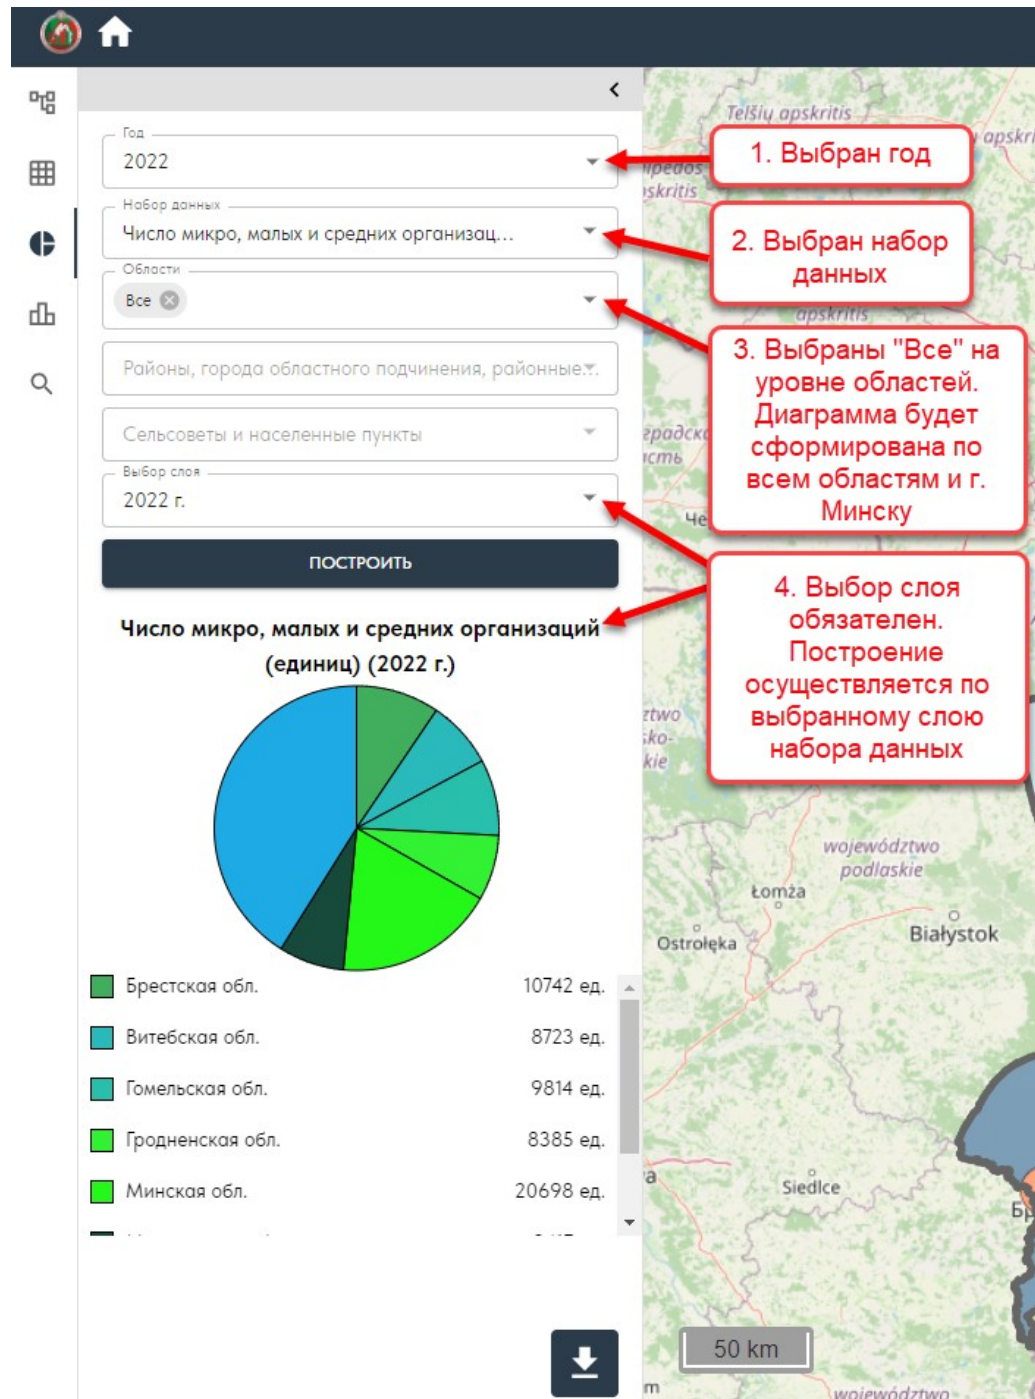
Год
2022

Набор данных
Число микро, малых и средних организац...

Области
Все

Районы, города областного подчинения, районные...

Сельсоветы и населенные пункты

Выбор слоя
2022 г.

ПОСТРОИТЬ

Число микро, малых и средних организаций (единиц) (2022 г.)

| | | |
|---|---|---|
| | Брестская обл. | 10742 ед. |
| | Витебская обл. | 8723 ед. |
| | Гомельская обл. | 9814 ед. |
| | Гродненская обл. | 8385 ед. |
| | Минская обл. | 20698 ед. |

1. Выбран год

2. Выбран набор данных

3. Выбраны "Все" на уровне областей. Диаграмма будет сформирована по всем областям и г. Минску

4. Выбор слоя обязателен. Построение осуществляется по выбранному слою набора данных

Telšių apskritis
apskr
ipedos
skritis
apskritis
градск
ість
Че
ztwo
ko-
kie
województwo podlaskie
Łomża
Ostrołęka
Białystok
a
Siedlce
Бр
50 km
m
województwo